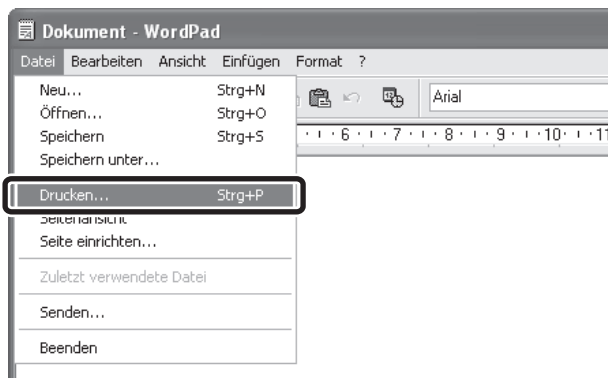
Dokument - WordPad

Datei Bearbeiten Ansicht Einfügen Format ?

Neu... Strg+N
Öffnen... Strg+O
Speichern Strg+S
Speichern unter...

Drucken... Strg+P
Seitenansicht
Seite einrichten...

Zuletzt verwendete Datei

Senden...

Beenden

Arial

6 · 7 · 8 · 9 · 10 · 11